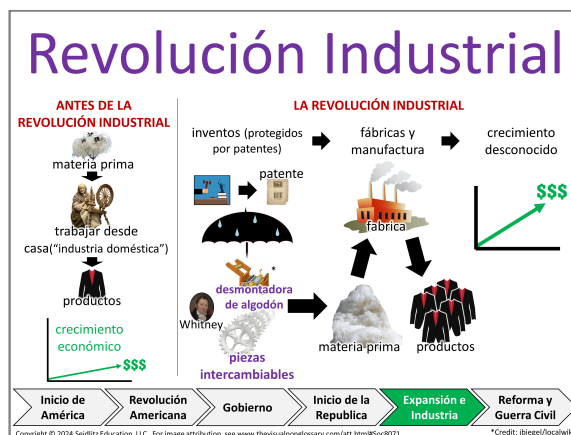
Revolución Industrial

ANTES DE LA REVOLUCIÓN INDUSTRIAL

materia prima

trabajar desde casa("industria doméstica")

productos

crecimiento económico

$$$

LA REVOLUCIÓN INDUSTRIAL

inventos (protegidos por patentes)

fábricas y manufactura

crecimiento desconocido

patente

$$$

fábrica

desmontadora de algodón

*

Whitney

piezas intercambiables

materia prima

productos

Inicio de América | Revolución Americana | Gobierno | Inicio de la Republica | Expansión e Industria | Reforma y Guerra Civil

Copyright © 2024 Seidlitz Education, LLC. For image attribution, see www.thevisualvoneglossary.com/att.html#Soc8071

*Credit: ibiegel/localwik